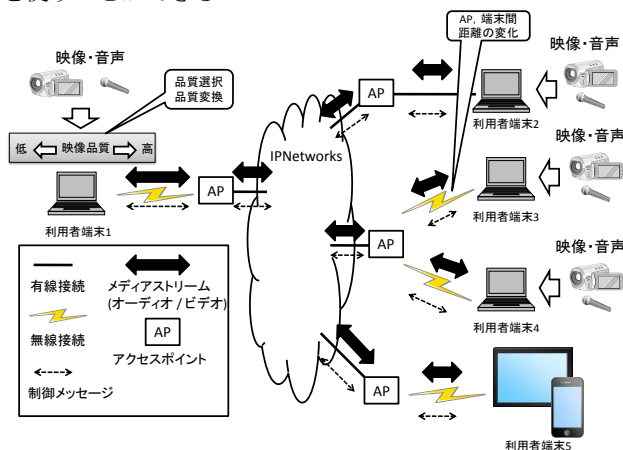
を関与できる

映像・音声

品質選択
品質変換

低 映像品質 高

利用者端末1

AP

IPNetworks

AP

AP, 端末間
距離の変化

映像・音声

利用者端末2

映像・音声

利用者端末3

AP

映像・音声

利用者端末4

AP

利用者端末5

有線接続

メディアストリーム
(オーディオ / ビデオ)

無線接続

AP

アクセスポイント

制御メッセージ